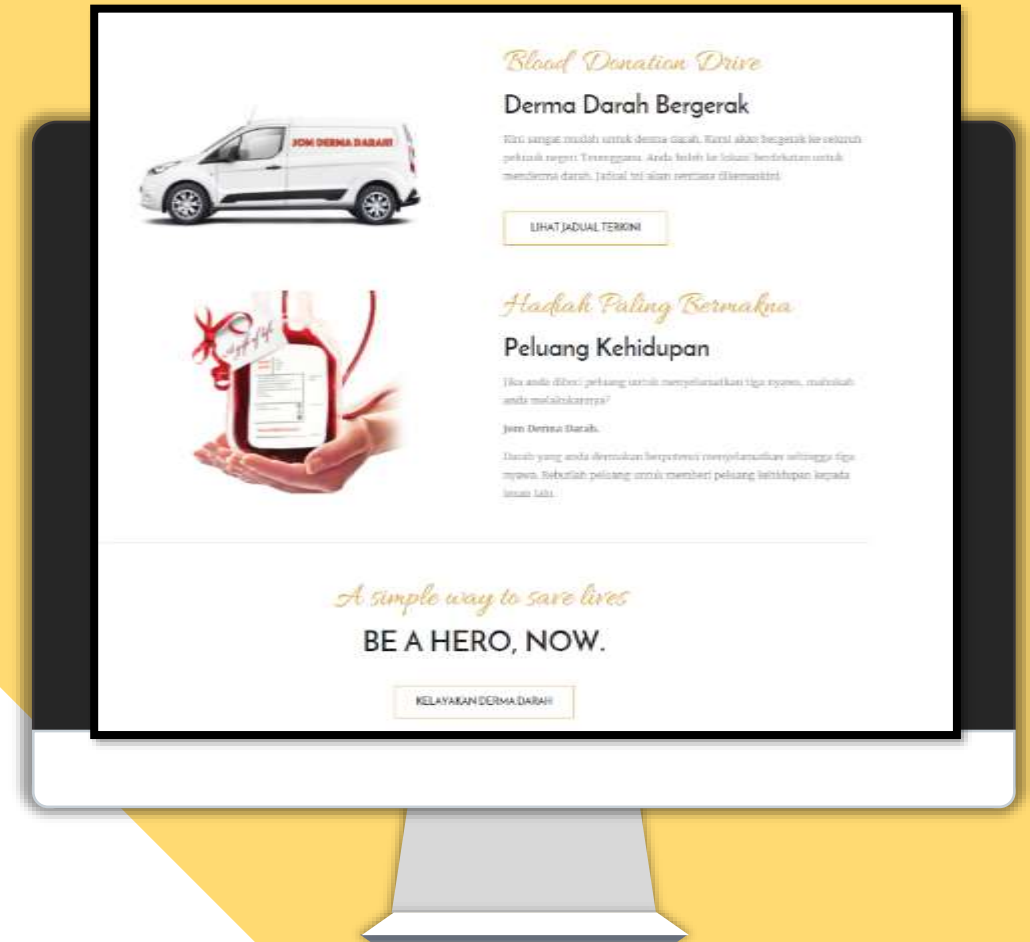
JOM DERMA DARAH

Blood Donation Drive

Derma Darah Bergerak

Kini sangat mudah untuk derma darah. Kami akan bergerak ke seluruh pelosok negeri Terengganu. Anda boleh ke lokasi berdekatan untuk menderma darah. Jadual ini akan sentiasa dikemaskini.

LIHAT JADUAL TERKINI

A gift of life

Hadiah Paling Bermakna

Peluang Kehidupan

Jika anda diberi peluang untuk menyelamatkan tiga nyawa, mahukah anda melakukannya?

Jom Derma Darah.

Darah yang anda dermakan berpotensi menyelamatkan sehingga tiga nyawa. Sebutlah peluang untuk memberi peluang kehidupan kepada insan lain.

A simple way to save lives

BE A HERO, NOW.

KELAYAKAN DERMA DARAH